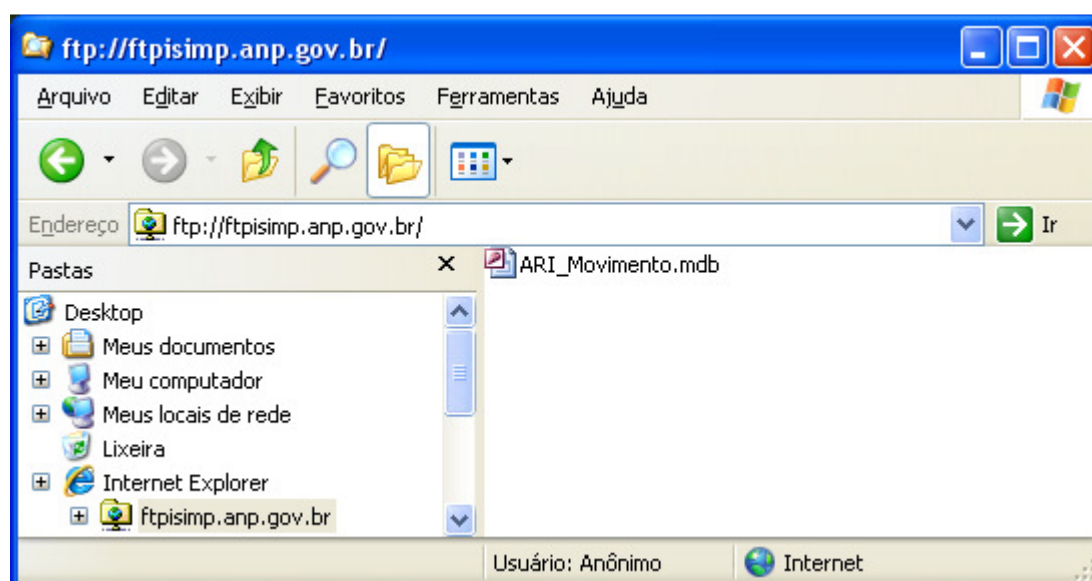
ftp://ftpisimp.anp.gov.br/

Arquivo Editar Exibir Favoritos Ferramentas Ajuda

Endereço ftp://ftpisimp.anp.gov.br/ Ir

Pastas ×

Desktop
Meus documentos
Meu computador
Meus locais de rede
Lixeira
Internet Explorer
ftpisimp.anp.gov.br

ARI_Movimento.mdb

Usuário: Anônimo Internet